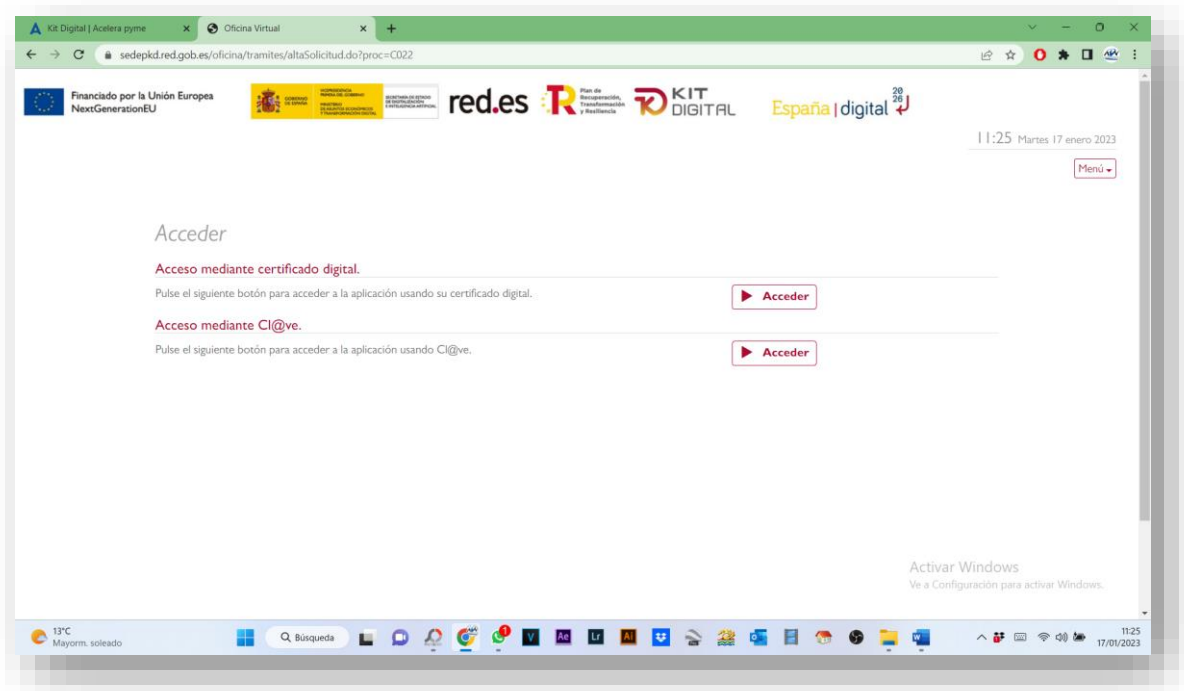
Kit Digital | Acelera pyme
Oficina Virtual
sedepkd.red.gob.es/oficina/tramites/altaSolicitud.do?proc=C022

Financiado por la Unión Europea
NextGenerationEU

GOBIERNO DE ESPAÑA
VICEPRESIDENCIA PRIMERA DEL GOBIERNO
MINISTERIO DE ASUNTOS ECONÓMICOS Y TRANSFORMACIÓN DIGITAL
SECRETARÍA DE ESTADO DE DIGITALIZACIÓN E INTELIGENCIA ARTIFICIAL

red.es

Plan de Recuperación, Transformación y Resiliencia

KIT DIGITAL

España | digital 2026

11:25 Martes 17 enero 2023

Menú

Acceder

Acceso mediante certificado digital.

Pulse el siguiente botón para acceder a la aplicación usando su certificado digital.

Acceder

Acceso mediante Cl@ve.

Pulse el siguiente botón para acceder a la aplicación usando Cl@ve.

Acceder

Activar Windows
Ve a Configuración para activar Windows.

13°C
Mayorm. soleado

Búsqueda

11:25
17/01/2023